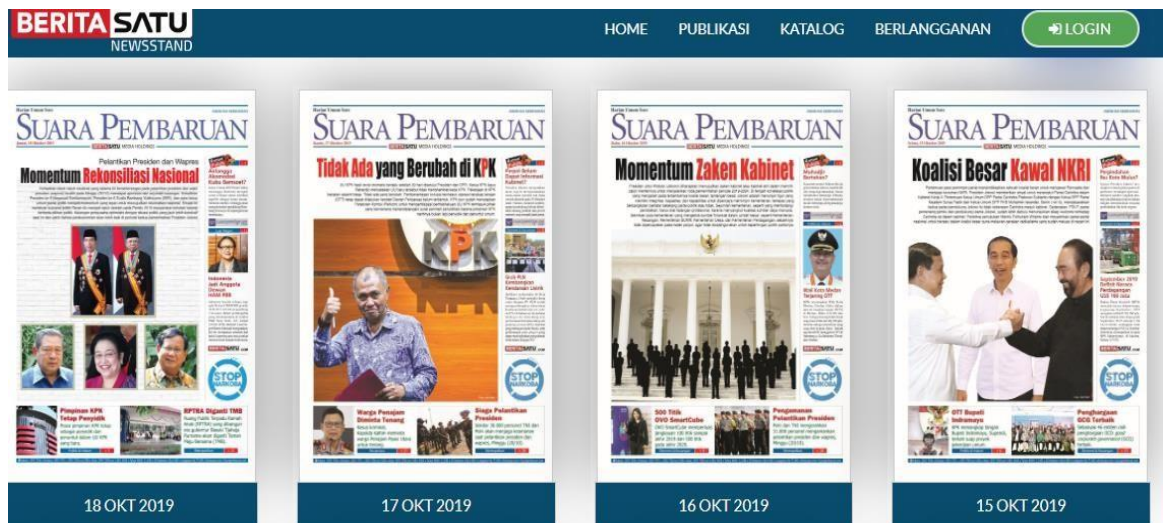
BERITASATU NEWSSTAND

HOME PUBLIKASI KATALOG BERLANGGANAN LOGIN

Harian Umum Sore
SUARA PEMBARUAN
BERITASATU MEDIA HOLDINGS
Pelantikan Presiden dan Wapres
Momentum Rekonsiliasi Nasional
Airlangga Akomodasi Kubu Bamsoet?
Indonesia Jadi Anggota Dewan HAM PBB
STOP
Pimpinan KPK Tetap Penyidik
RPTRA Digaet TMB
18 OKT 2019

Harian Umum Sore
SUARA PEMBARUAN
BERITASATU MEDIA HOLDINGS
Tidak Ada yang Berubah di KPK
KPK
STOP
Warga Penajam Dimintа Tenang
Siaga Pelantikan Presiden
17 OKT 2019

Harian Umum Sore
SUARA PEMBARUAN
BERITASATU MEDIA HOLDINGS
Momentum Zaken Kabinet
Wali Kota Medan Terjaring OTT
STOP
500 Titik OVO SmartCube
Pengamanan Pelantikan Presiden
16 OKT 2019

Harian Umum Sore
SUARA PEMBARUAN
BERITASATU MEDIA HOLDINGS
Koalisi Besar Kawal NKRI
STOP
OTT Bupati Indramayu
Penghargaan GCG Terbaik
15 OKT 2019